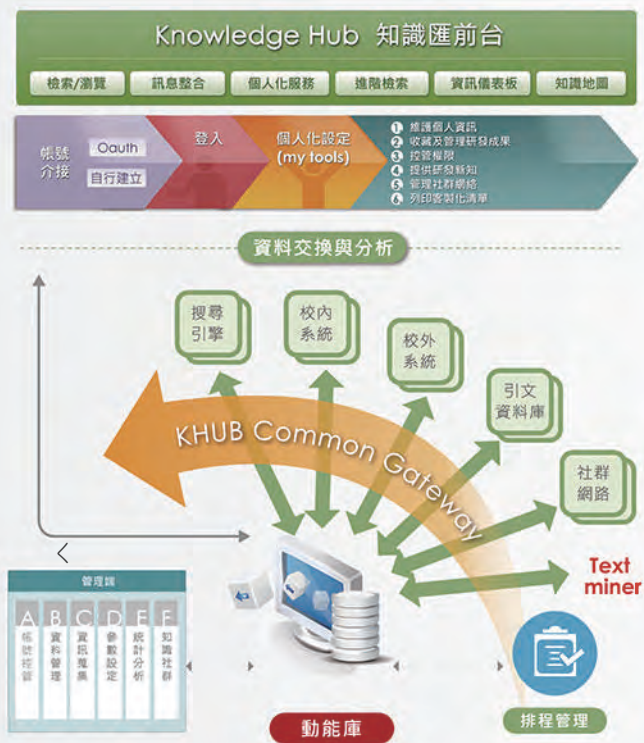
Knowledge Hub 知識匯前台

檢索/瀏覽 訊息整合 個人化服務 進階檢索 資訊儀表板 知識地圖

帳號介接 Oauth 自行建立

登入

個人化設定 (my tools)

1 維護個人資訊
2 收藏及管理研發成果
3 控管權限
4 提供研發新知
5 管理社群網絡
6 列印客製化清單

資料交換與分析

搜尋引擎

校內系統

校外系統

引文資料庫

社群網路

KHUB Common Gateway

Text miner

管理端

A 帳號控管

B 資料管理

C 資訊蒐集

D 參數設定

E 統計分析

F 知識社群

動態庫

排程管理